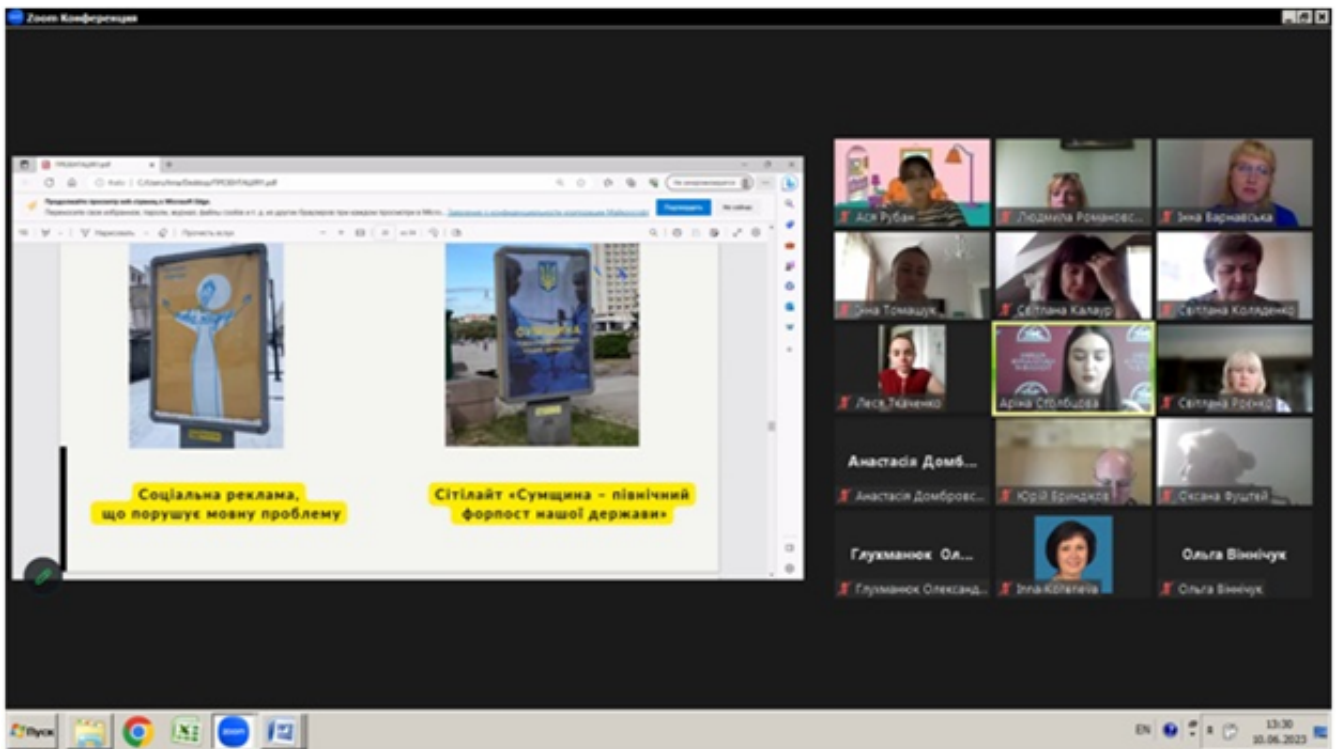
Zoom Конференция

ПРЕЗЕНТАЦІЯ1.pdf

Файл | C:/Users/Inna/Desktop/ПРЕЗЕНТАЦІЯ1.pdf

Продовжити перегляд веб-сторінок з Microsoft Edge
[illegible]

Підтвердить
Не зараз

Нарисовать
Прочесть вслух

Соціальна реклама, що порушує мовну проблему

Сітілайт «Сумщина – північний форпост нашої держави»

Ася Рубан
Людмила Романовс...
Зіна Варнавська
Зіна Томащук
Світлана Калаур
Світлана Колденко
Леся Ткаченко
Аріна Стовбцова
Світлана Роєнко
Анастасія Домб...
Анастасія Домбровс...
Юрій Бриндюк
Оксана Фуштей
Глухманюк Ол...
Глухманюк Олександ...
Інна Котелєва
Ольга Віннічук
Ольга Віннічук

Пуск
EN
13:30
10.06.2023